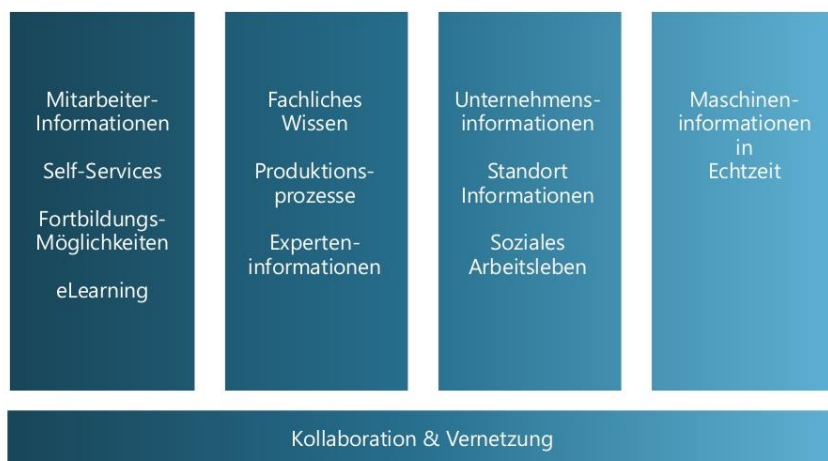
Mitarbeiter-Informationen

Self-Services

Fortbildungs-Möglichkeiten

eLearning

Fachliches Wissen

Produktionsprozesse

Experteninformationen

Unternehmensinformationen

Standort Informationen

Soziales Arbeitsleben

Maschineninformationen in Echtzeit

Kollaboration & Vernetzung